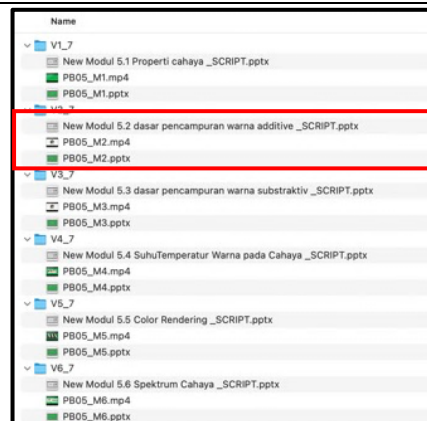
Name

V1_7
New Modul 5.1 Properti cahaya _SCRIPT.pptx
PB05_M1.mp4
PB05_M1.pptx
V2_7
New Modul 5.2 dasar pencampuran warna additive _SCRIPT.pptx
PB05_M2.mp4
PB05_M2.pptx
V3_7
New Modul 5.3 dasar pencampuran warna substraktiv _SCRIPT.pptx
PB05_M3.mp4
PB05_M3.pptx
V4_7
New Modul 5.4 SuhuTemperatur Warna pada Cahaya _SCRIPT.pptx
PB05_M4.mp4
PB05_M4.pptx
V5_7
New Modul 5.5 Color Rendering _SCRIPT.pptx
PB05_M5.mp4
PB05_M5.pptx
V6_7
New Modul 5.6 Spektrum Cahaya _SCRIPT.pptx
PB05_M6.mp4
PB05_M6.pptx